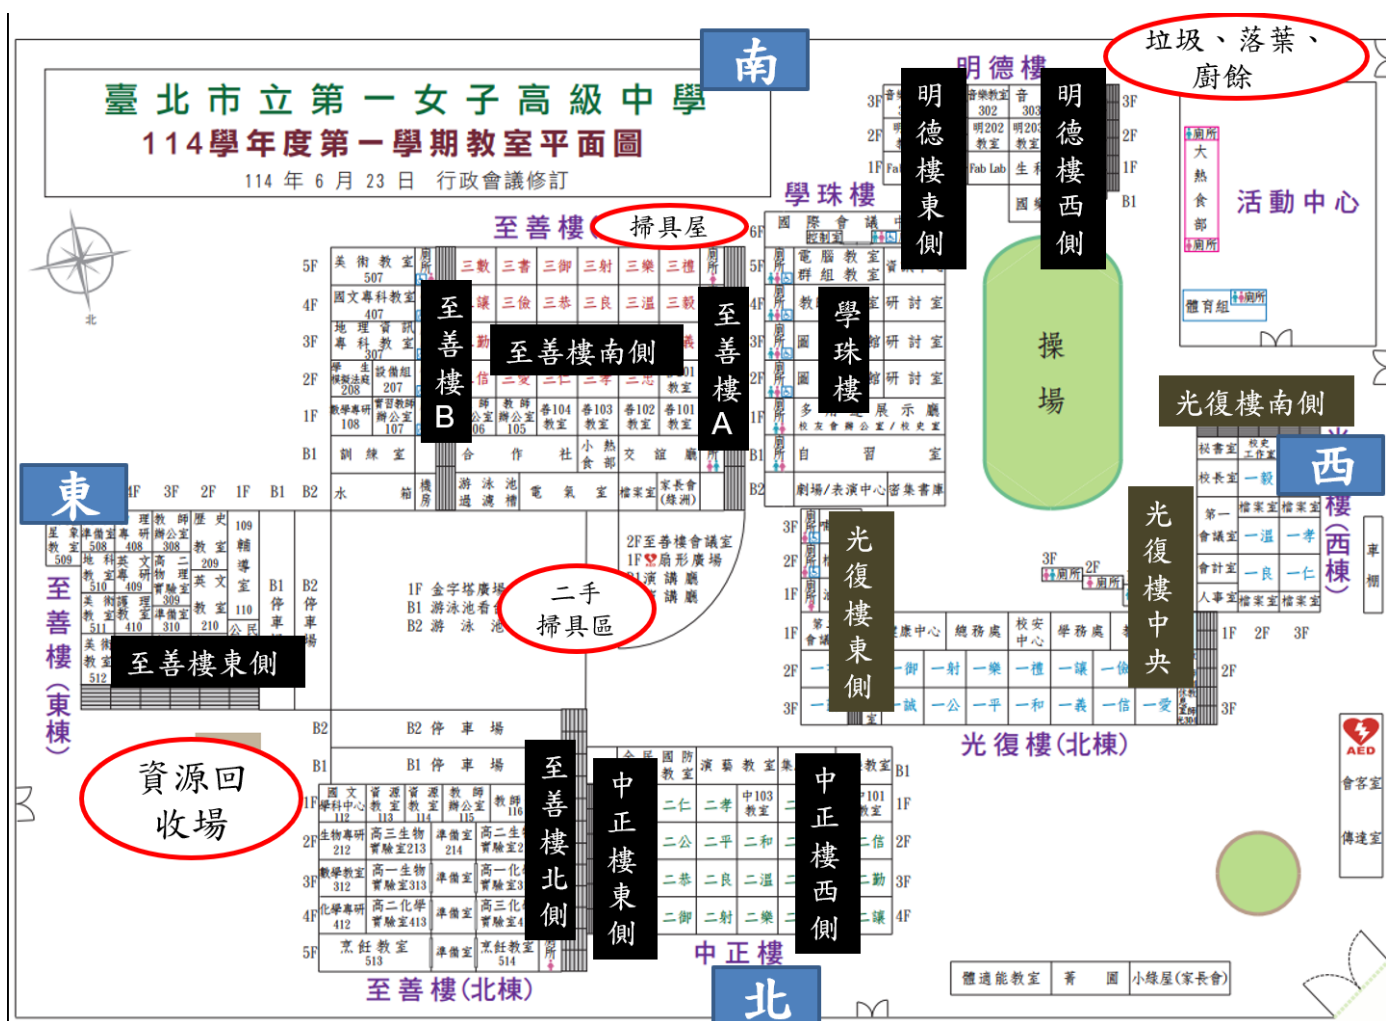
臺北市立第一女子高級中學
114學年度第一學期教室平面圖
114 年 6 月 23 日 行政會議修訂

南
北
東
西

垃圾、落葉、廚餘
掃具屋
二手掃具區
資源回收場

明德樓
明德樓東側
明德樓西側
學珠樓
學珠樓
至善樓
至善樓B
至善樓A
至善樓南側
至善樓東側
至善樓北側
至善樓(東棟)
至善樓(北棟)
光復樓南側
光復樓東側
光復樓中央
光復樓(北棟)
樓(西棟)
中正樓
中正樓東側
中正樓西側
活動中心
操場

3F 2F 1F B1
音樂教室 302 303 明202 教室 明203 教室 Fab Lab 生 國
廁所 大 熱 食 部 廁所
體育組 廁所

6F 5F 4F 3F 2F 1F B1 B2
美術教室 507
國文專科教室 407
地理資訊專科教室 307
學生 設備組 207 208
數學專研 108 實習教師辦公室 107
訓練室
機房
三數 三書 三御 三射 三樂 三禮
三讓 三儉 三恭 三良 三溫 三毅
三勤 三信 三愛 三仁 三孝 三忠 三義
教師辦公室 106 105 看104 教室 看103 教室 看102 教室 看101 教室
合作社 小熱食部 交誼廳
游泳池 過濾槽 電氣室 檔案室 家長會(綠洲)

國際會議中心 電腦教室 群組教室 資
教 研討室 圖 研討室 館研討室 圖 館研討室
多 展示廳 校友會辦公室/校史室
自習室
劇場/表演中心 密集書庫

2F至善樓會議室
1F 扇形廣場
演講廳
講廳
1F 金字塔廣場
B1 游泳池看台
B2 游泳池

4F 3F 2F 1F B1 B2
星象教室 509 準備室 508 理化專研 408 教師辦公室 308 歷史教室 209 109 輔導室
地科教室 510 409 高一 生物 309 英文 210 110
美術教室 511 護理教室 410 準備室 310 教室
美術教室 512
B1 停車場 B2 停車場 公民

B2 停車場
B1 停車場
國文學科中心 112 資源教室 113 資源教室 114 教師辦公室 115 教師 116
生物專研 212 高三生物實驗室213 準備室 214 高二生
數學教室 312 高一生物實驗室313 準備室 高一化
化學專研 412 高二化學實驗室413 準備室 高三化
烹飪教室 513 準備室 烹飪教室 514
1F 2F 3F 4F 5F

國防教室 演藝教室 中103 教室 中101 教室
二仁 二孝 二忠 二信
二公 二平 二和 二勤
二恭 二良 二溫 二讓
二御 二射 二樂 二禮
B1 1F 2F 3F 4F

3F 2F 1F
健康中心 總務處 校安中心 學務處
一御 一射 一樂 一禮 一讓 一儉
一誠 一公 一平 一和 一義 一信 一愛
廁所 廁所
秘書室 校史工作室 校長室 一毅 第一會議室 一溫 一孝 會計室 一良 一仁 人事室 檔案室
1F 2F 3F 2F 3F

AED
會客室
傳達室
體適能教室 菁園 小綠屋(家長會)